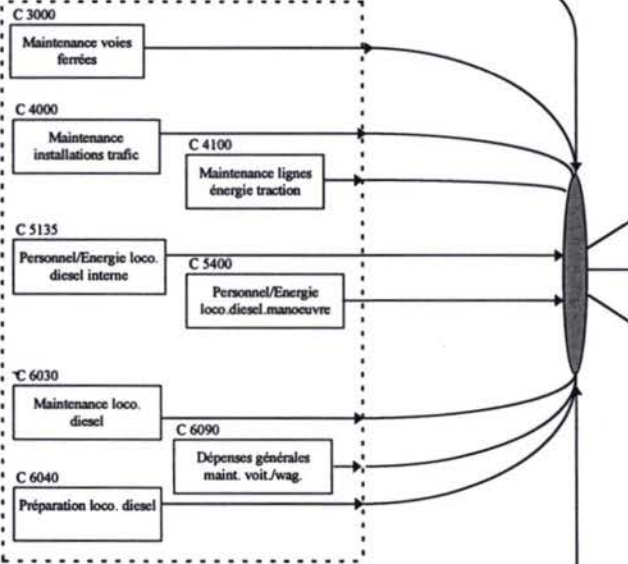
C 3000
Maintenance voies ferrées

C 4000
Maintenance installations trafic

C 4100
Maintenance lignes énergie traction

C 5135
Personnel/Energie loco. diesel interne

C 5400
Personnel/Energie loco.diesel.manoeuvre

C 6030
Maintenance loco. diesel

C 6090
Dépenses générales maint. voit./wag.

C 6040
Préparation loco. diesel